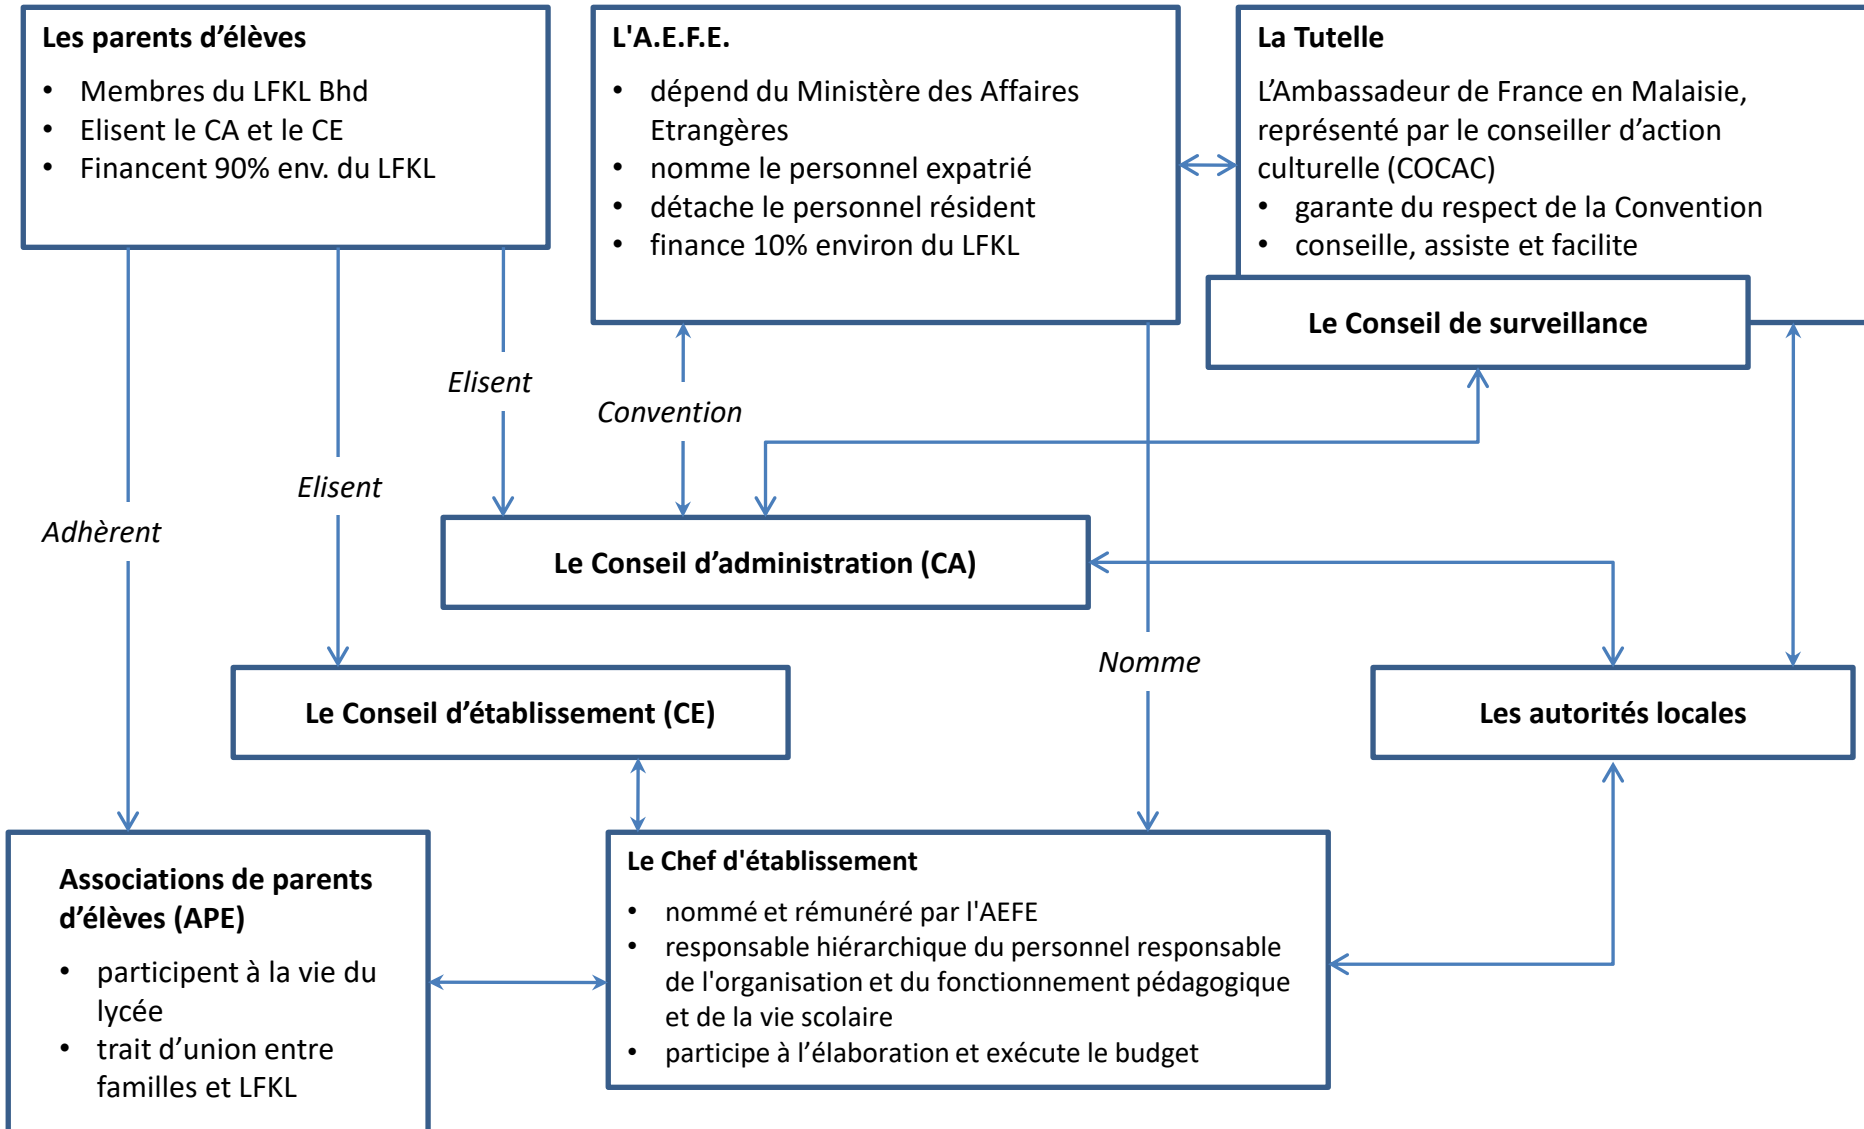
Les parents d'élèves

- Membres du LFKL Bhd
- Elisent le CA et le CE
- Financent 90% env. du LFKL

L'A.E.F.E.

- dépend du Ministère des Affaires Etrangères
- nomme le personnel expatrié
- détache le personnel résident
- finance 10% environ du LFKL

La Tutelle

L'Ambassadeur de France en Malaisie, représenté par le conseiller d'action culturelle (COCAC)

- garante du respect de la Convention
- conseille, assiste et facilite

Le Conseil de surveillance

Elisent

Convention

Elisent

Adhèrent

Le Conseil d'administration (CA)

Nomme

Le Conseil d'établissement (CE)

Les autorités locales

Associations de parents d'élèves (APE)

- participent à la vie du lycée
- trait d'union entre familles et LFKL

Le Chef d'établissement

- nommé et rémunéré par l'AEFE
- responsable hiérarchique du personnel responsable de l'organisation et du fonctionnement pédagogique et de la vie scolaire
- participe à l'élaboration et exécute le budget